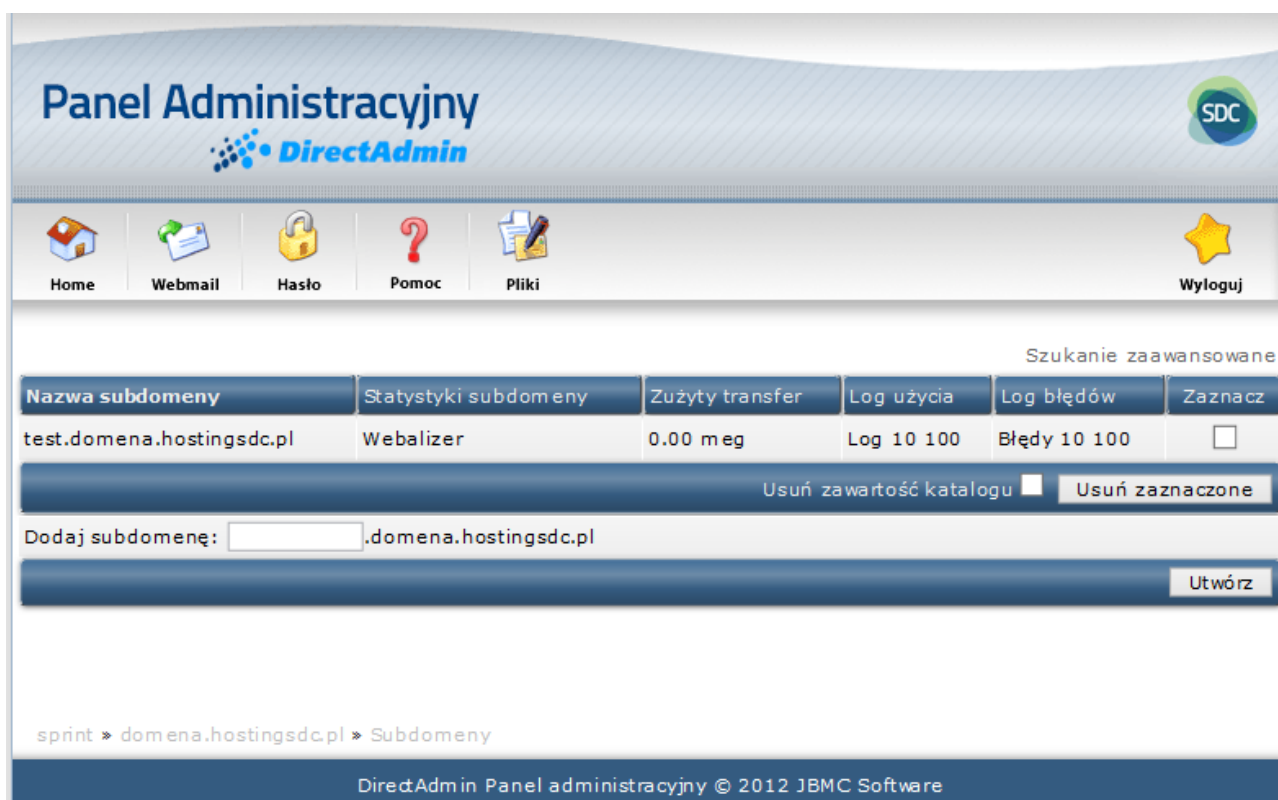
Panel Administracyjny
DirectAdmin

SDC

Home
Webmail
Hasło
Pomoc
Pliki
Wyloguj

Szukanie zaawansowane

| Nazwa subdomeny | Statystyki subdomeny | Zużyty transfer | Log użycia | Log błędów | Zaznacz |
|---|---|---|---|---|---|
| test.domena.hostingsdc.pl | Webalizer | 0.00 meg | Log 10 100 | Błędy 10 100 | |

Usuń zawartość katalogu Usuń zaznaczone

Dodaj subdomenę: .domena.hostingsdc.pl

Utwórz

sprint » domena.hostingsdc.pl » Subdomeny

DirectAdmin Panel administracyjny © 2012 JBMC Software